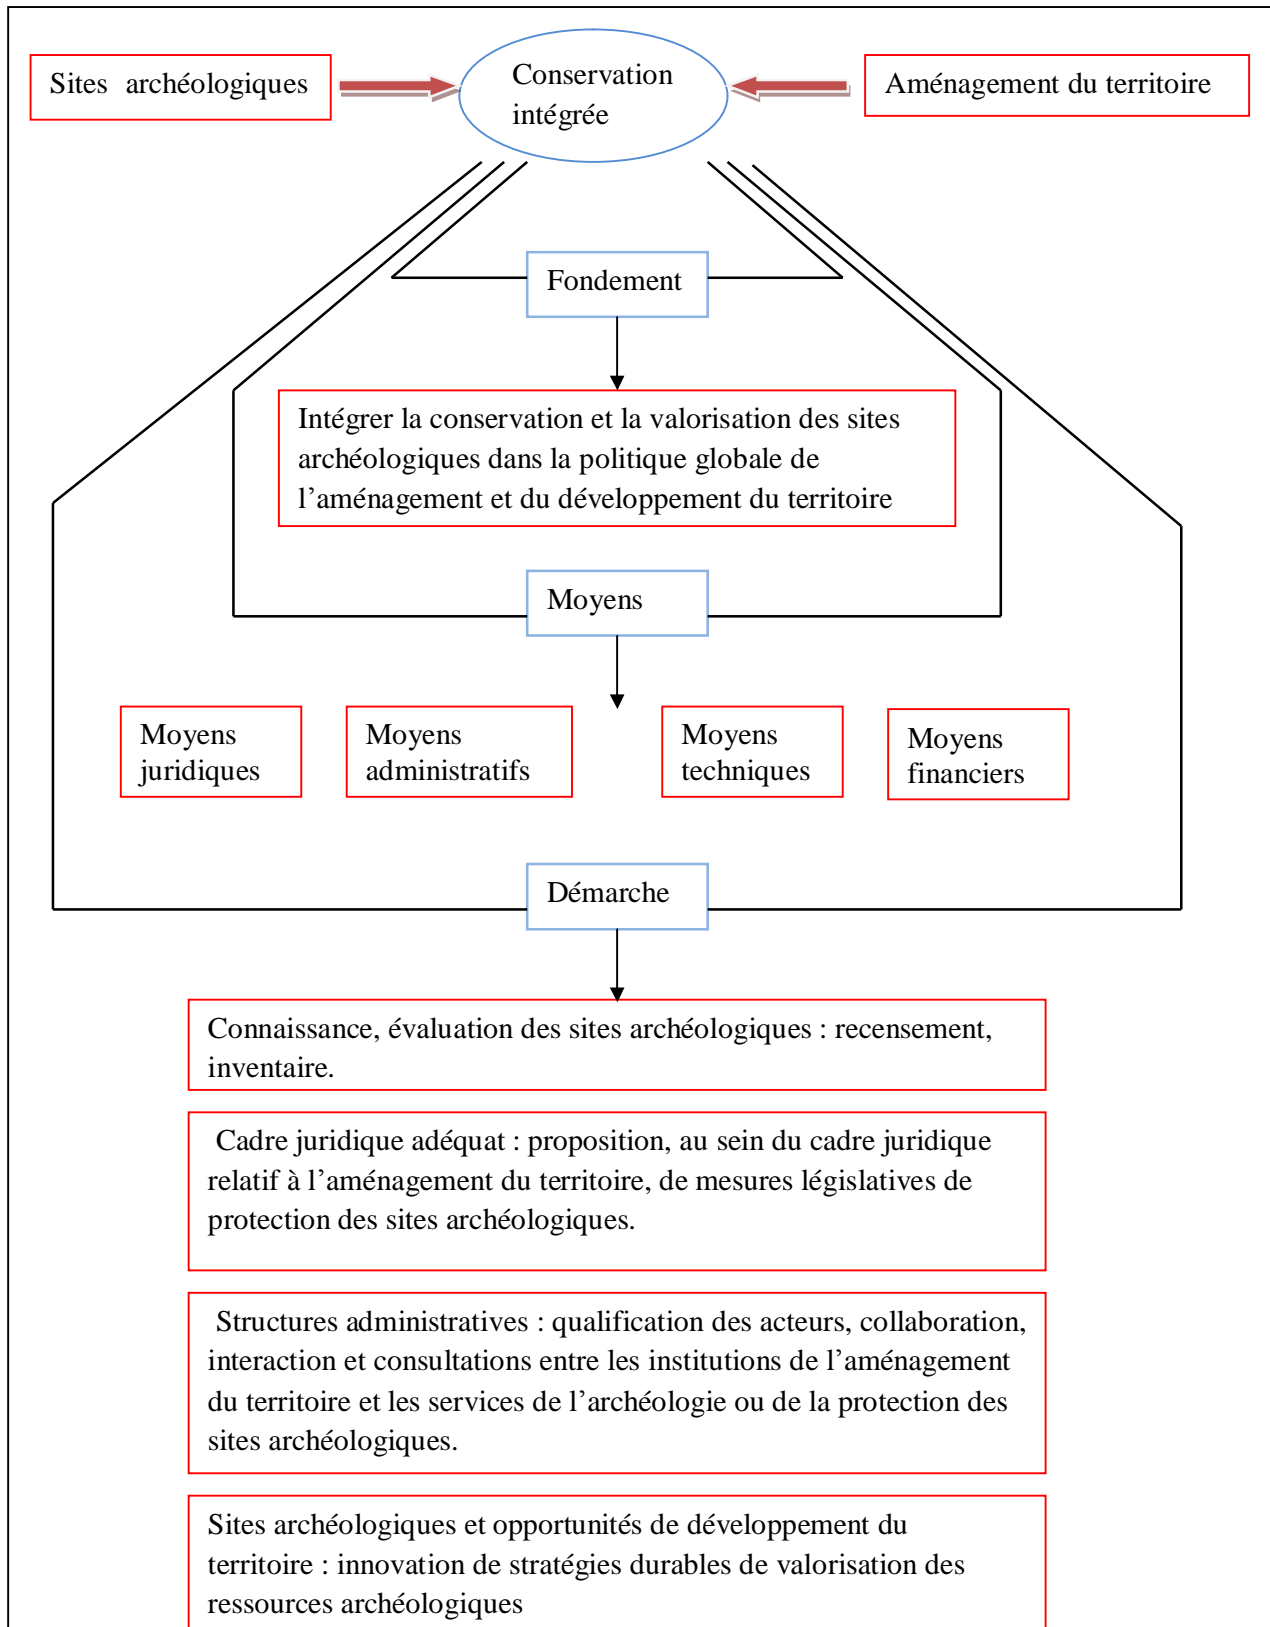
Sites archéologiques

Conservation intégrée

Aménagement du territoire

Fondement

Intégrer la conservation et la valorisation des sites archéologiques dans la politique globale de l'aménagement et du développement du territoire

Moyens

Moyens juridiques

Moyens administratifs

Moyens techniques

Moyens financiers

Démarche

Connaissance, évaluation des sites archéologiques : recensement, inventaire.

Cadre juridique adéquat : proposition, au sein du cadre juridique relatif à l'aménagement du territoire, de mesures législatives de protection des sites archéologiques.

Structures administratives : qualification des acteurs, collaboration, interaction et consultations entre les institutions de l'aménagement du territoire et les services de l'archéologie ou de la protection des sites archéologiques.

Sites archéologiques et opportunités de développement du territoire : innovation de stratégies durables de valorisation des ressources archéologiques